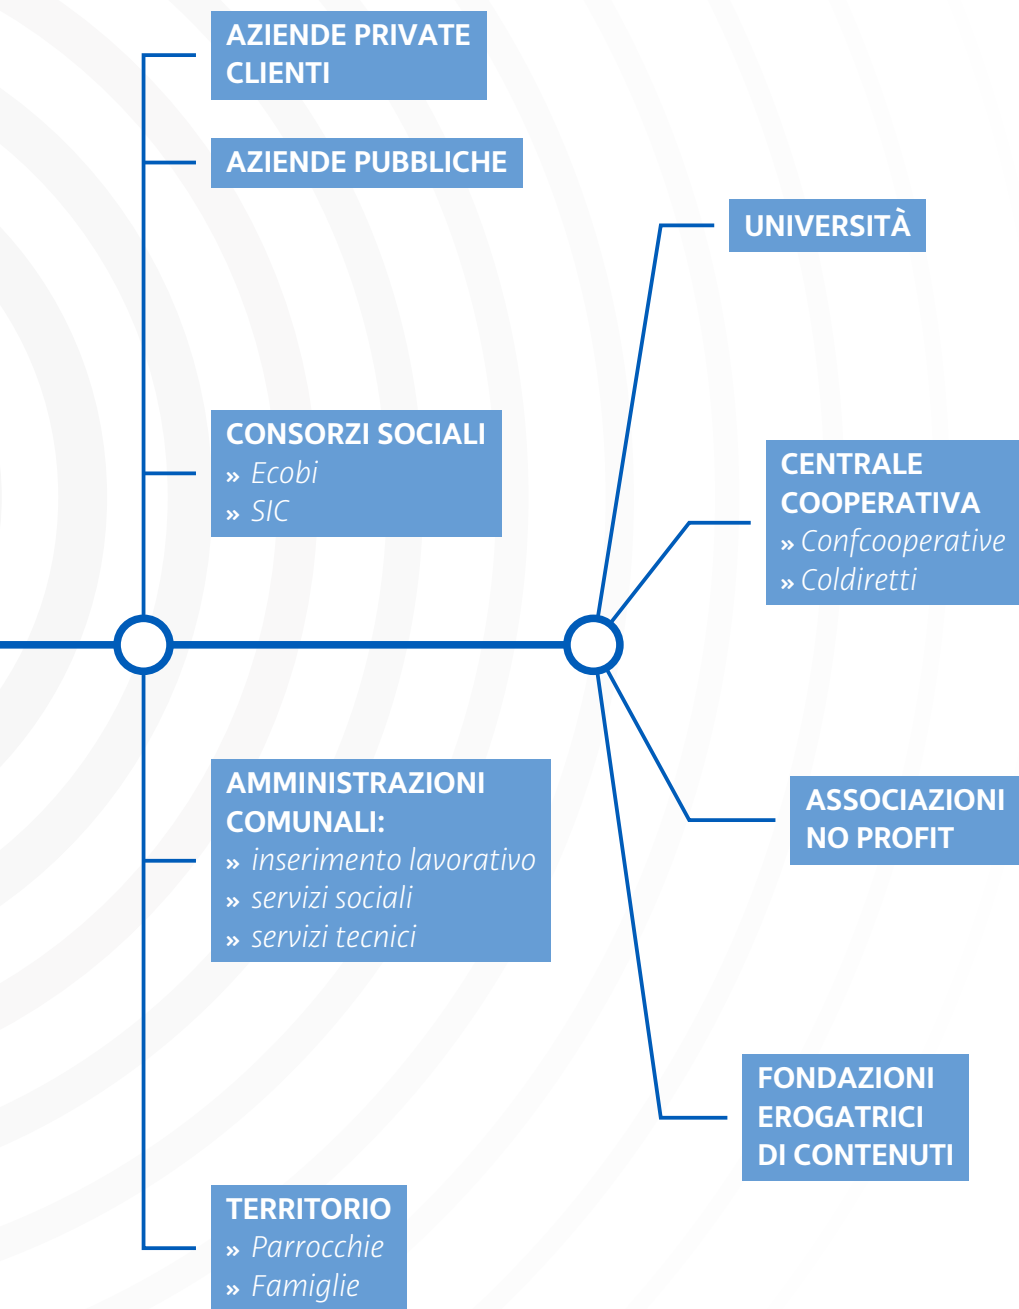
AZIENDE PRIVATE CLIENTI

AZIENDE PUBBLICHE

CONSORZI SOCIALI
» Ecobi
» SIC

AMMINISTRAZIONI COMUNALI:
» inserimento lavorativo
» servizi sociali
» servizi tecnici

TERRITORIO
» Parrocchie
» Famiglie

UNIVERSITÀ

CENTRALE COOPERATIVA
» Confcooperative
» Coldiretti

ASSOCIAZIONI NO PROFIT

FONDAZIONI EROGATRICI DI CONTENUTI